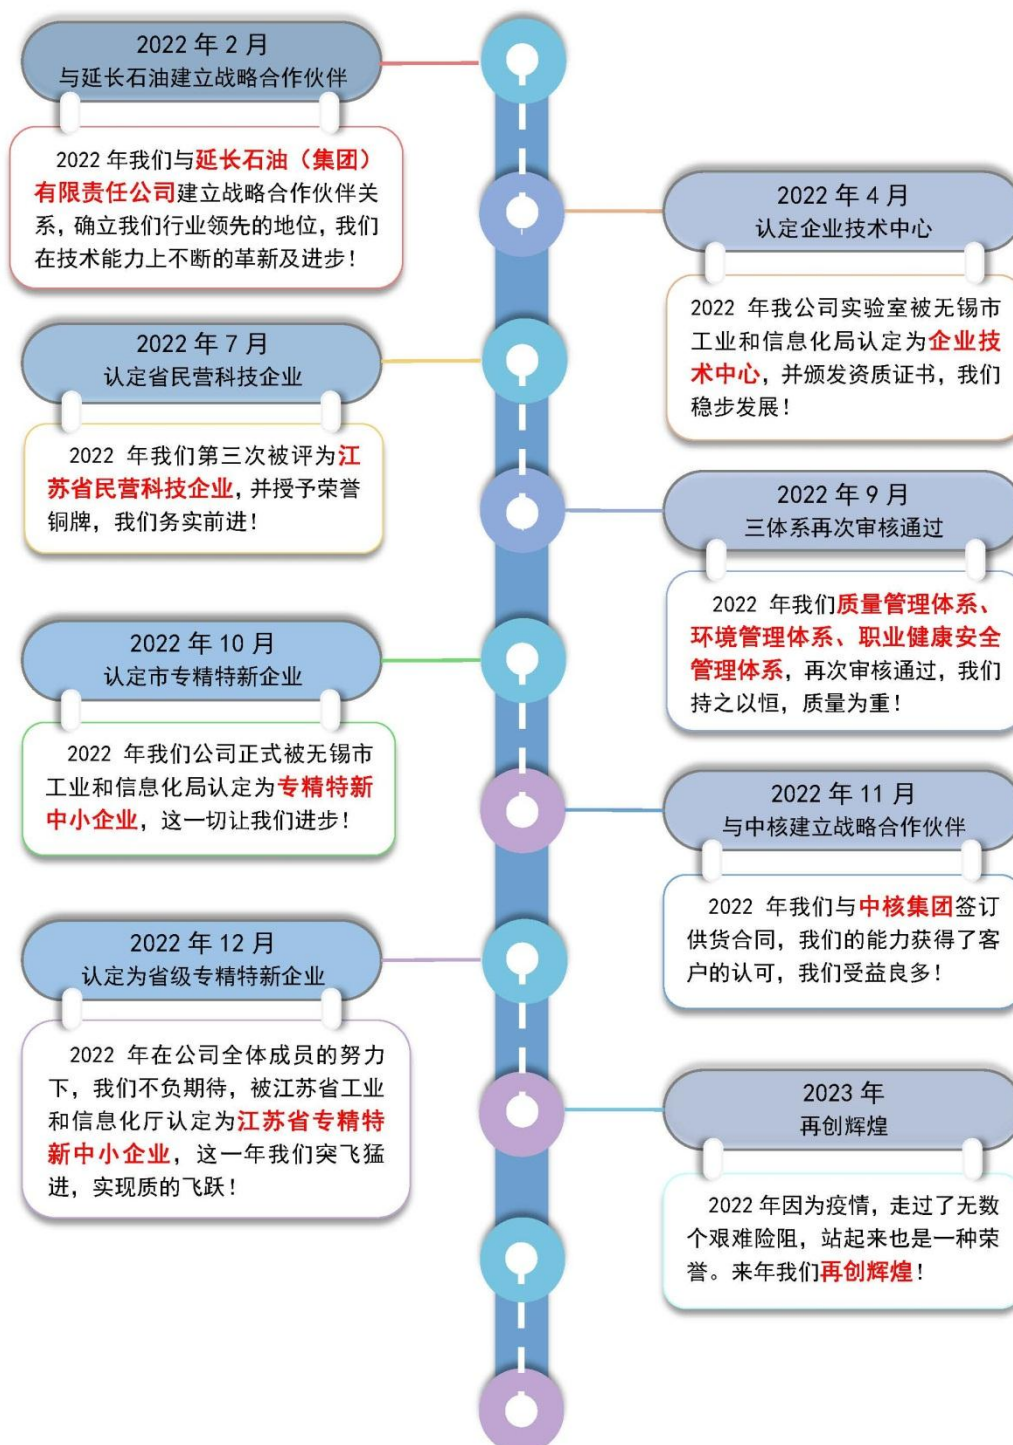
2022 年 2 月
与延长石油建立战略合作伙伴

2022 年我们与延长石油（集团）有限责任公司建立战略合作伙伴关系，确立我们行业领先的地位，我们在技术能力上不断的革新及进步！

2022 年 4 月
认定企业技术中心

2022 年我公司实验室被无锡市工业和信息化局认定为企业技术中心，并颁发资质证书，我们稳步发展！

2022 年 7 月
认定省民营科技企业

2022 年我们第三次被评为江苏省民营科技企业，并授予荣誉铜牌，我们务实前进！

2022 年 9 月
三体系再次审核通过

2022 年我们质量管理体系、环境管理体系、职业健康安全管理体系，再次审核通过，我们持之以恒，质量为重！

2022 年 10 月
认定市专精特新企业

2022 年我们公司正式被无锡市工业和信息化局认定为专精特新中小企业，这一切让我们进步！

2022 年 11 月
与中核建立战略合作伙伴

2022 年我们与中核集团签订供货合同，我们的能力获得了客户的认可，我们受益良多！

2022 年 12 月
认定为省级专精特新企业

2022 年在公司全体成员的努力下，我们不负期待，被江苏省工业和信息化厅认定为江苏省专精特新中小企业，这一年我们突飞猛进，实现质的飞跃！

2023 年
再创辉煌

2022 年因为疫情，走过了无数个艰难险阻，站起来也是一种荣誉。来年我们再创辉煌！